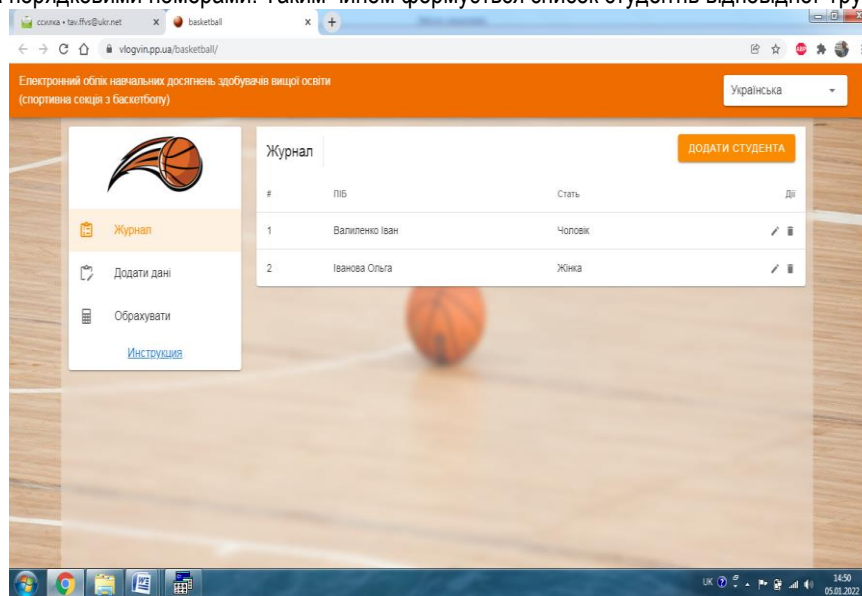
порядковими номерами. Таким чином формується список студентів відповідної гру

ссилка • tav.ffvs@ukr.net
basketball
vlogvin.pp.ua/basketball/

Електронний облік навчальних досягнень здобувачів вищої освіти (спортивна секція з баскетболу)

Українська

Журнал

ДОДАТИ СТУДЕНТА

| # | ПІБ | Стать | Дії |
|---|---|---|---|
| 1 | Валиленко Іван | Чоловік | |
| 2 | Іванова Ольга | Жінка | |

Журнал
Додати дані
Обрахувати
Инструкция

UK
14:50
05.01.2022